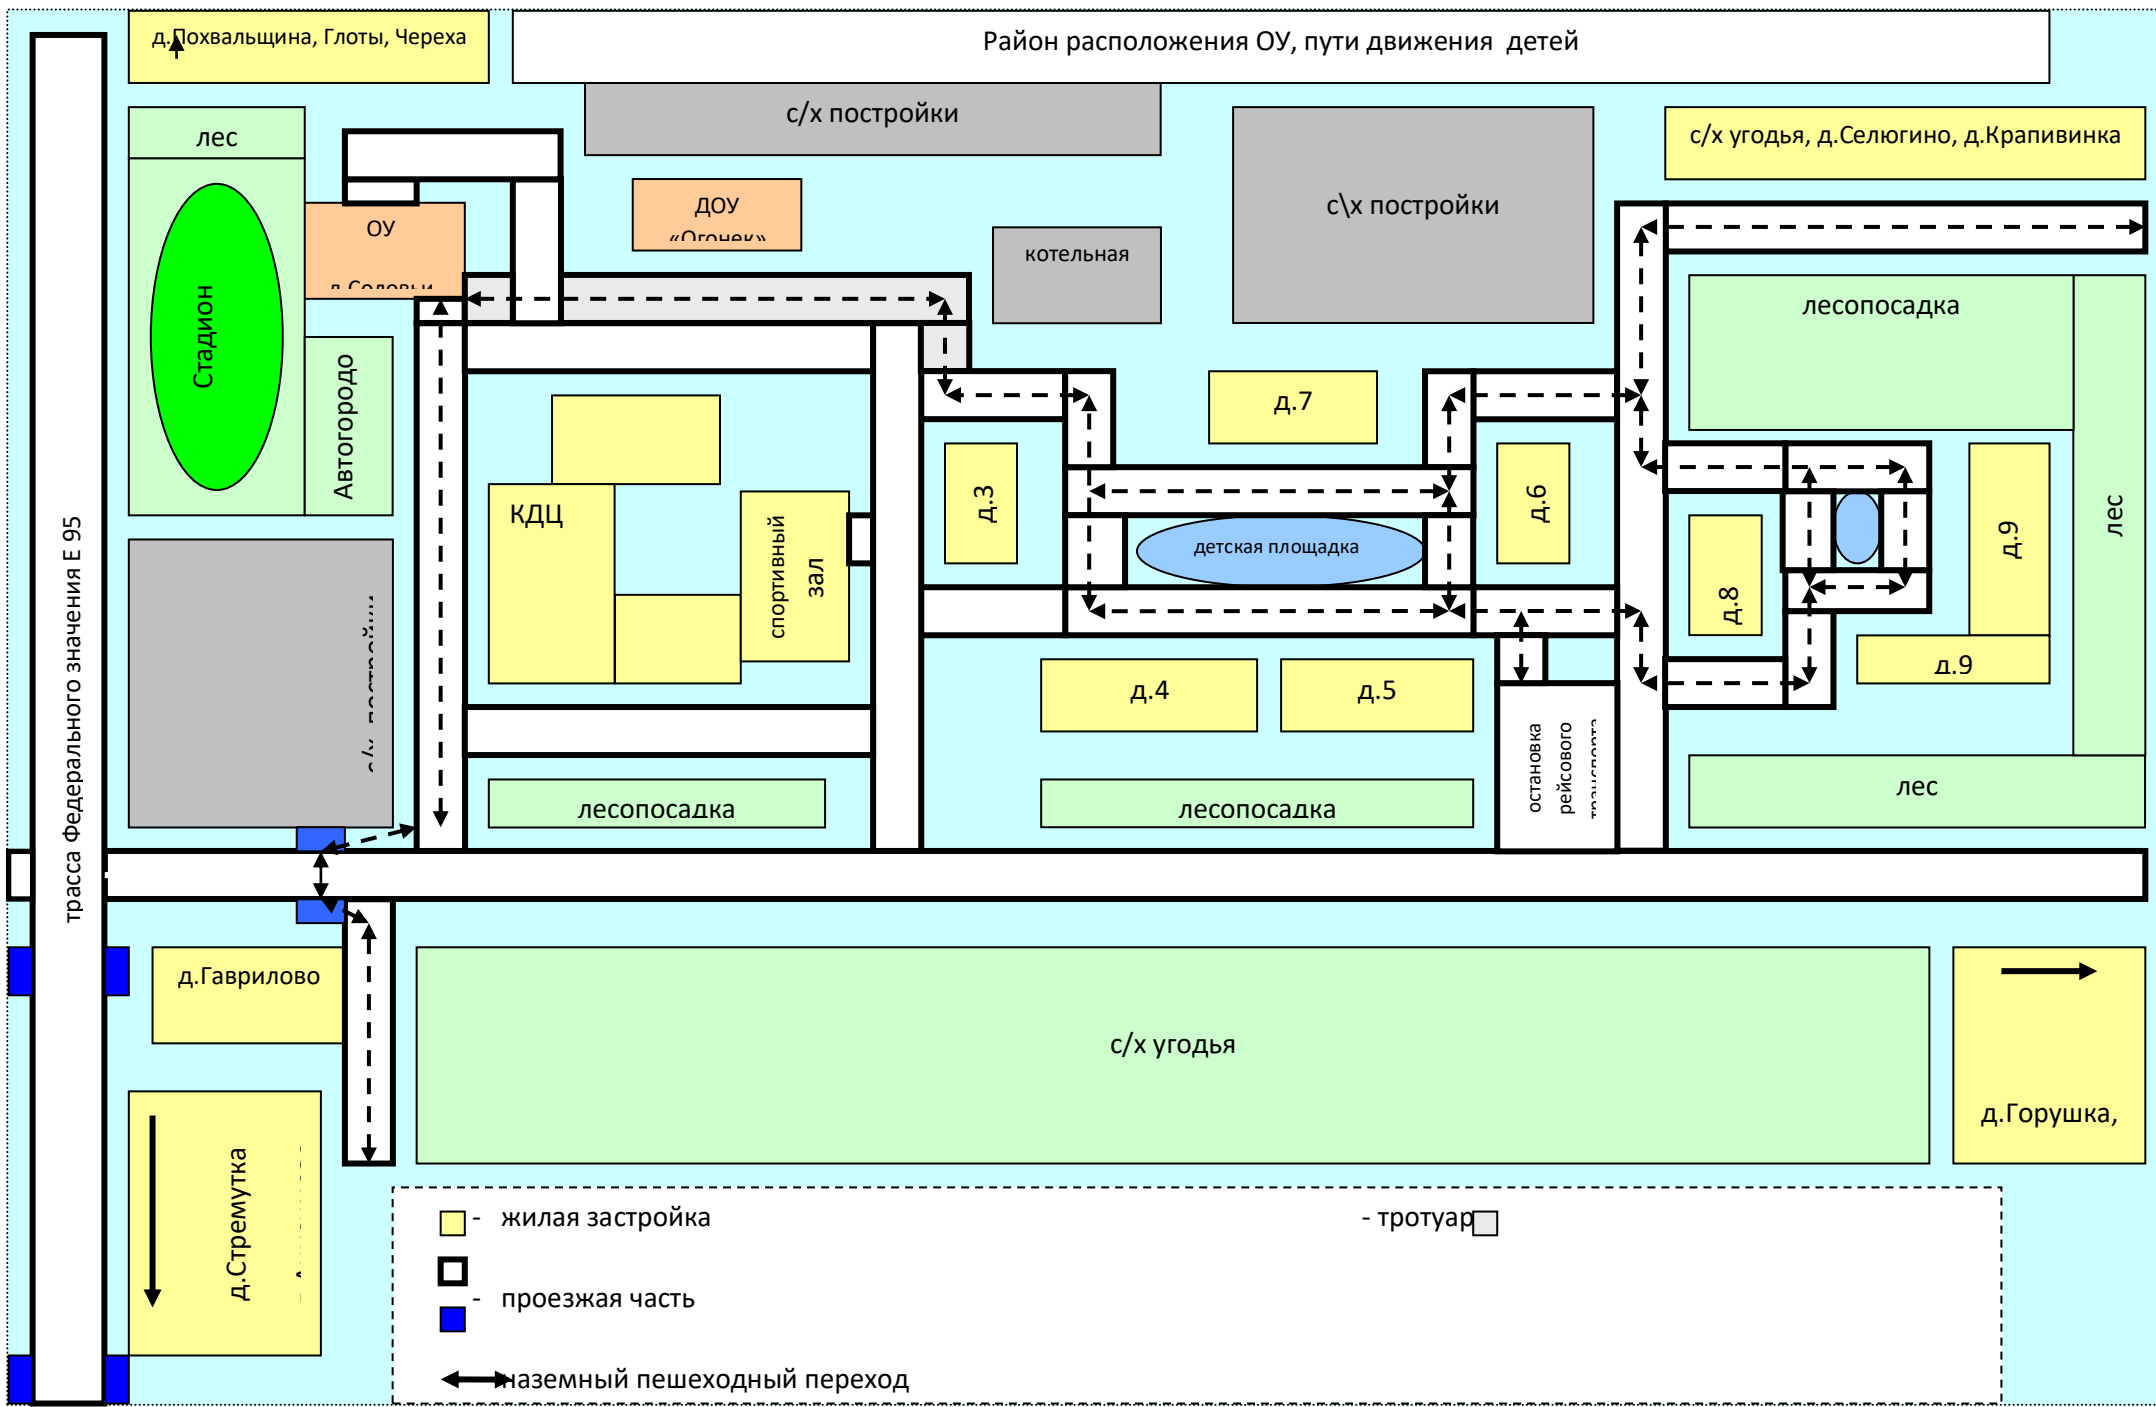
д.Похвальщина, Глоты, Череха

Район расположения ОУ, пути движения детей

с/х постройки

лес

ОУ

д.Соловьи

ДОУ «Огонек»

котельная

с\х постройки

с/х угодья, д.Селюгино, д.Крапивинка

Стадион

Автогородо

лесопосадка

д.7

КДЦ

спортивный зал

д.3

д.6

детская площадка

д.9

лес

д.8

д.9

с/х постройки

д.4

д.5

остановка рейсового транспорта

лесопосадка

лесопосадка

лес

трасса федерального значения Е 95

д.Гаврилово

с/х угодья

д.Горушка,

д.Стремутка

- жилая застройка

- тротуар

- проезжая часть

наземный пешеходный переход